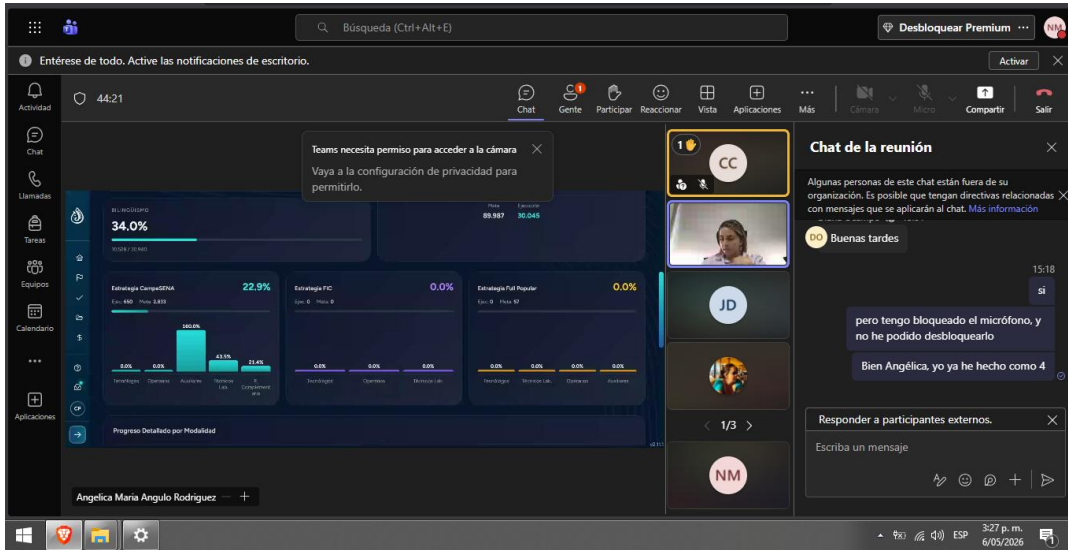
Búsqueda (Ctrl+Alt+E)

Desbloquear Premium ···

NM

Entérese de todo. Active las notificaciones de escritorio.

Activar

Actividad

Chat

Llamadas

Tareas

Equipos

Calendario

···

Aplicaciones

44:21

Chat

Gente

Participar

Reaccionar

Vista

Aplicaciones

Más

Cámara

Micro

Compartir

Salir

Teams necesita permiso para acceder a la cámara

Vaya a la configuración de privacidad para permitirlo.

BILINGÜISMO

34.0%

Meta 89.987

Ejecución 30.045

Estrategia CampeSENA

22.9%

Ejec: 650 Meta: 2.833

160.0%

0.0% 0.0%

43.5%

21.4%

Tecnólogo Operarios Auxiliares Técnicos Lab. S Complementaria

Estrategia FIC

0.0%

Ejec: 0 Meta: 0

0.0% 0.0% 0.0%

Tecnólogo Operarios Técnicos Lab.

Estrategia Full Popular

0.0%

Ejec: 0 Meta: 57

0.0% 0.0% 0.0% 0.0%

Tecnólogo Técnicos Lab. Operarios Auxiliares

Progreso Detallado por Modalidad

Angelica Maria Angulo Rodriguez

1

CC

JD

1/3

NM

Chat de la reunión

Algunas personas de este chat están fuera de su organización. Es posible que tengan directivas relacionadas con mensajes que se aplicarán al chat. Más información

DO Buenas tardes

15:18

si

pero tengo bloqueado el micrófono, y no he podido desbloquearlo

Bien Angélica, yo ya he hecho como 4

Responder a participantes externos.

Escriba un mensaje

ESP

3:27 p. m.

6/05/2026